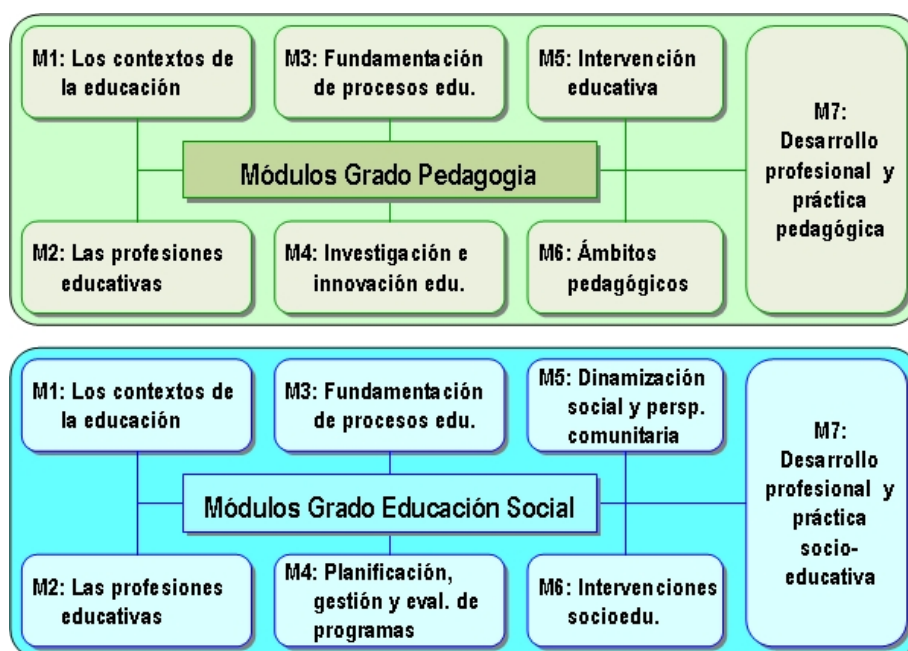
M1: Los contextos de la educación

M3: Fundamentación de procesos edu.

M5: Intervención educativa

M7: Desarrollo profesional y práctica pedagógica

Módulos Grado Pedagogia

M2: Las profesiones educativas

M4: Investigación e innovación edu.

M6: Ámbitos pedagógicos

M1: Los contextos de la educación

M3: Fundamentación de procesos edu.

M5: Dinamización social y persp. comunitaria

M7: Desarrollo profesional y práctica socio-educativa

Módulos Grado Educación Social

M2: Las profesiones educativas

M4: Planificación, gestión y eval. de programas

M6: Intervenciones socioedu.